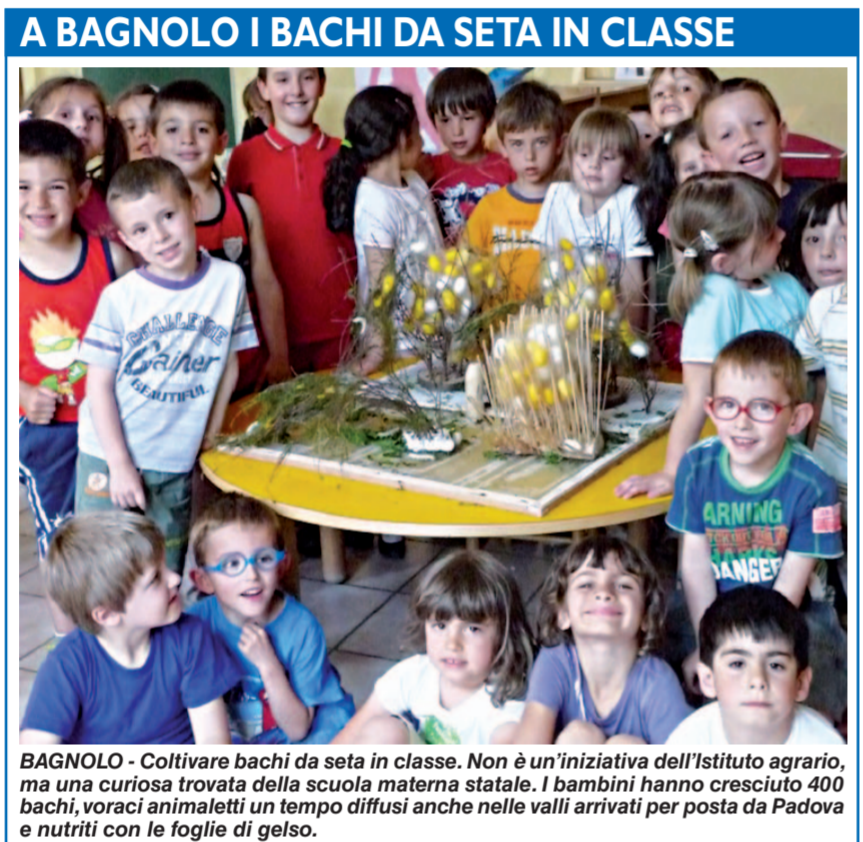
A BAGNOLO I BACHI DA SETA IN CLASSE

CHALLENGE Gainer BEAUTIFUL

ARNING DANGER

BAGNOLO - Coltivare bachi da seta in classe. Non è un'iniziativa dell'Istituto agrario, ma una curiosa trovata della scuola materna statale. I bambini hanno cresciuto 400 bachi, voraci animaletti un tempo diffusi anche nelle valli arrivati per posta da Padova e nutriti con le foglie di gelso.